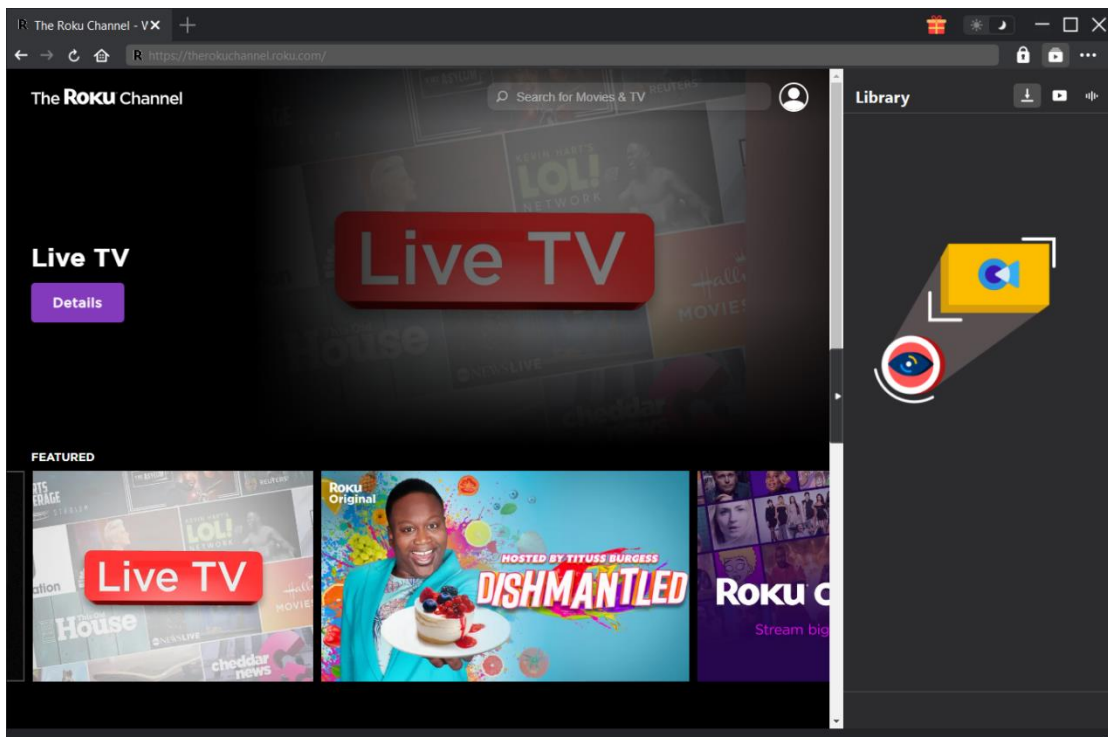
The Roku Channel - V

https://therokuchannel.roku.com/

The ROKU Channel

Search for Movies & TV

Library

Live TV

Details

Live TV

FEATURED

Live TV

Roku Original

HOSTED BY TITUSS BURGESS

DISHMANTLED

Roku C

Stream big